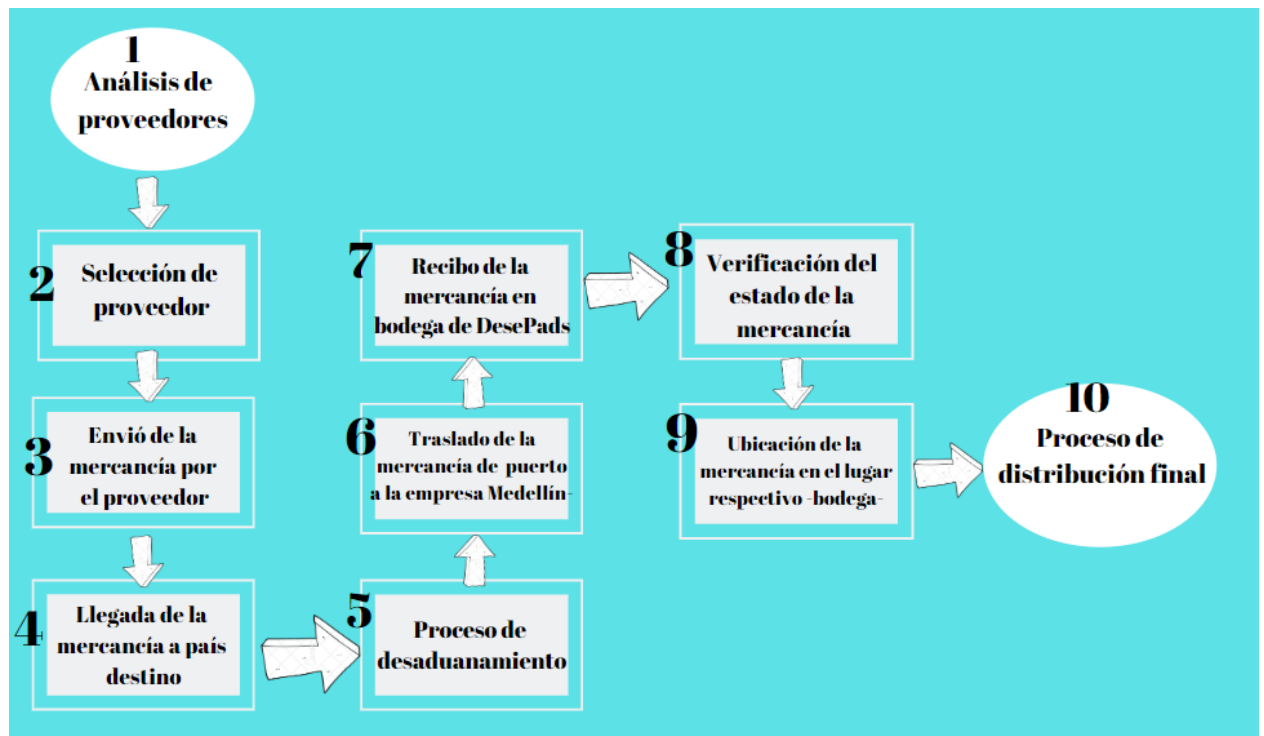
1
Análisis de proveedores

2
Selección de proveedor

3
Envió de la mercancía por el proveedor

4
Llegada de la mercancía a país destino

5
Proceso de desaduanamiento

6
Traslado de la mercancía de puerto a la empresa Medellín-

7
Recibo de la mercancía en bodega de DesePads

8
Verificación del estado de la mercancía

9
Ubicación de la mercancía en el lugar respectivo -bodega-

10
Proceso de distribución final